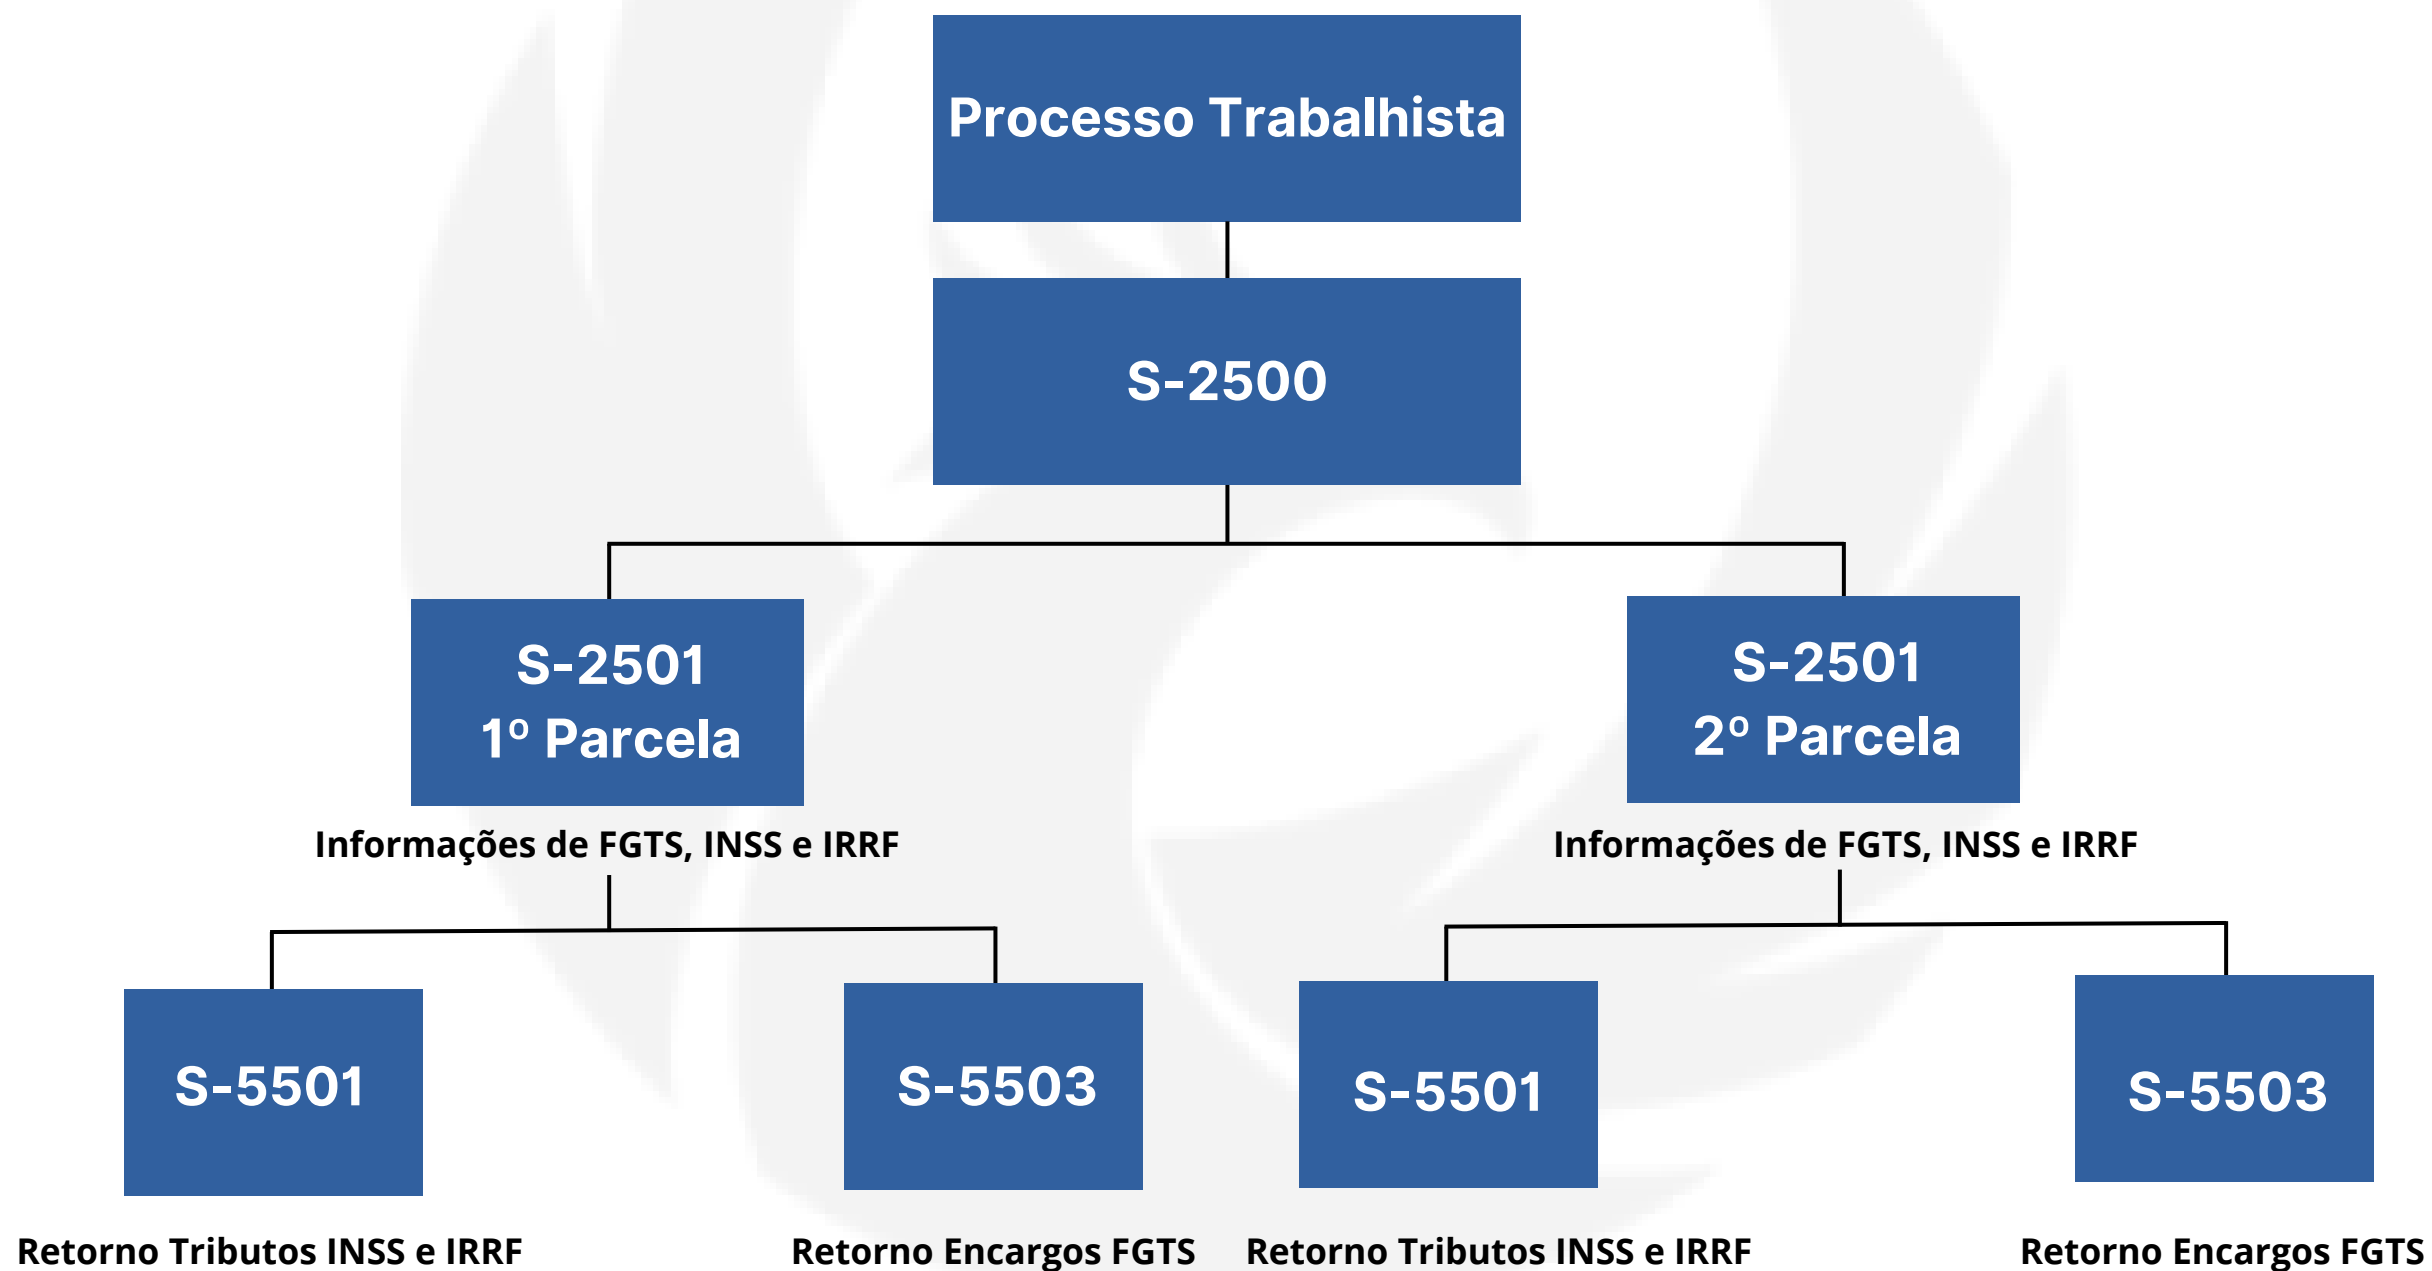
Processo Trabalhista

S-2500

S-2501
1º Parcela

Informações de FGTS, INSS e IRRF

S-2501
2º Parcela

Informações de FGTS, INSS e IRRF

S-5501

Retorno Tributos INSS e IRRF

S-5503

Retorno Encargos FGTS

S-5501

Retorno Tributos INSS e IRRF

S-5503

Retorno Encargos FGTS